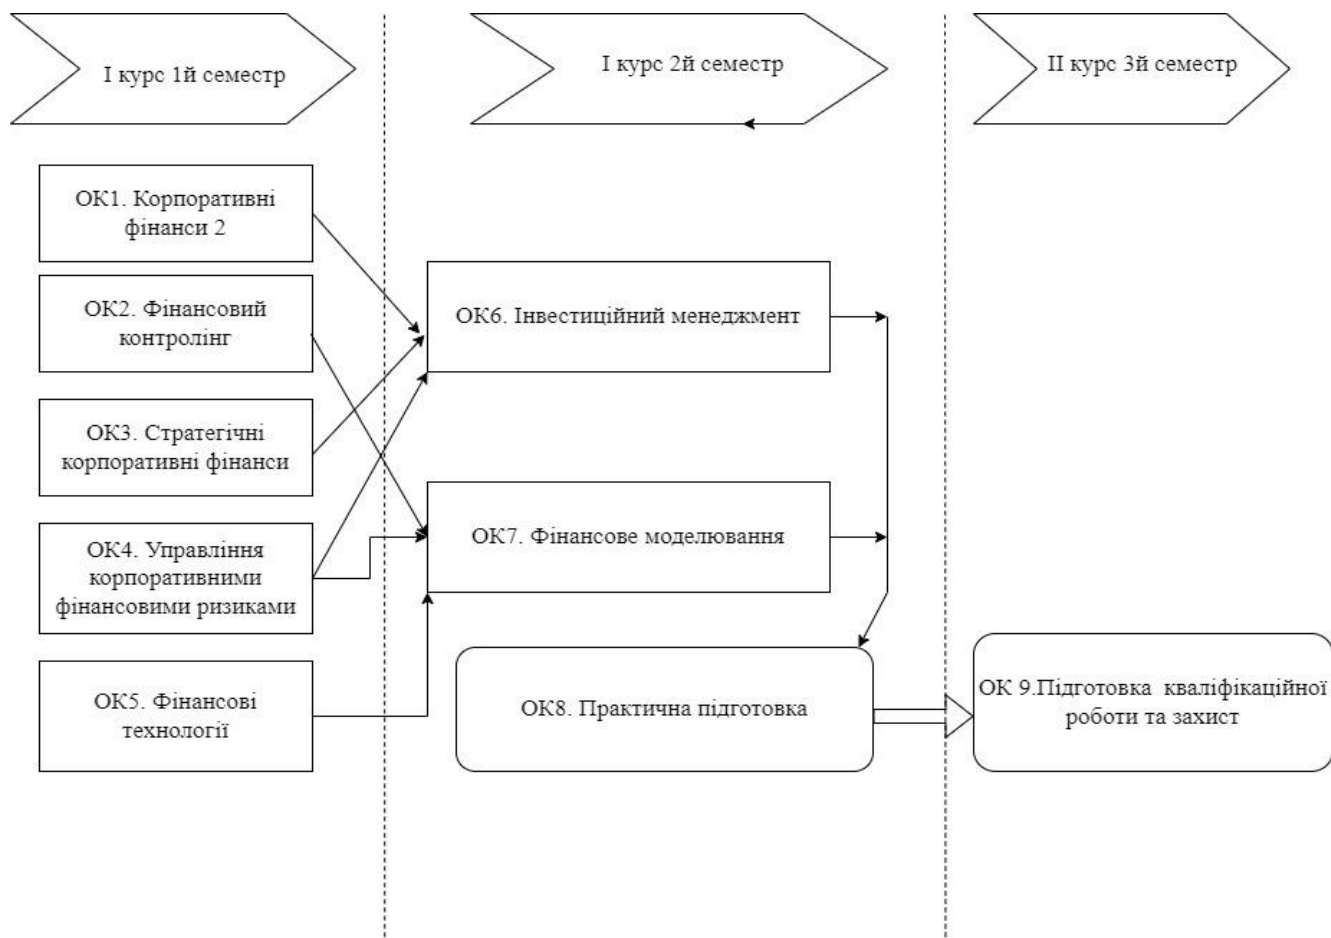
І курс 1й семестр

І курс 2й семестр

ІІ курс 3й семестр

ОК1. Корпоративні фінанси 2

ОК2. Фінансовий контролінг

ОК3. Стратегічні корпоративні фінанси

ОК4. Управління корпоративними фінансовими ризиками

ОК5. Фінансові технології

ОК6. Інвестиційний менеджмент

ОК7. Фінансове моделювання

ОК8. Практична підготовка

ОК 9.Підготовка кваліфікаційної роботи та захист